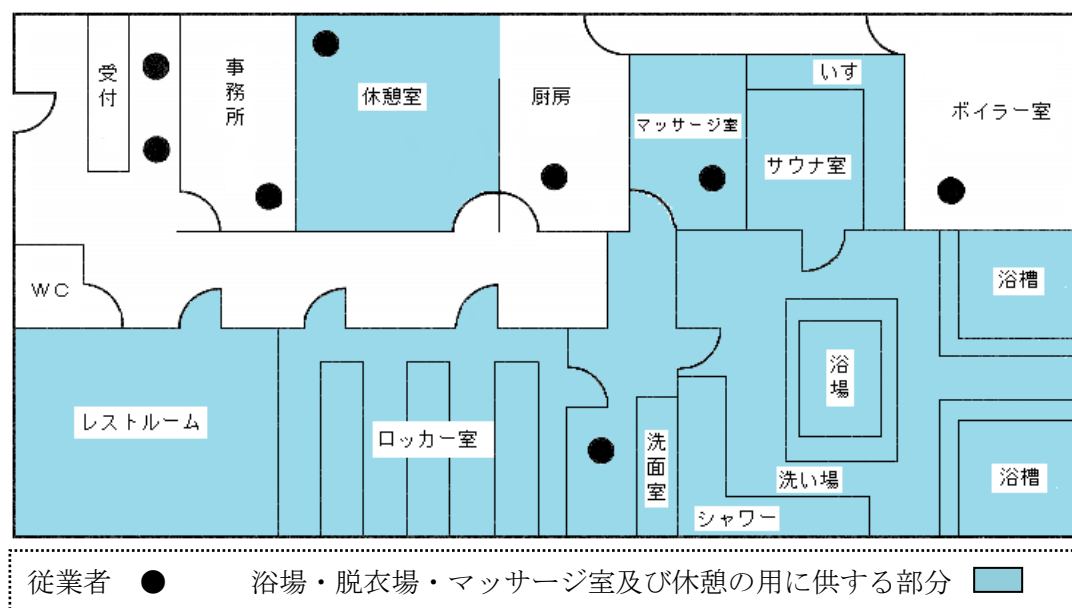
受付

事務所

休憩室

厨房

マッサージ室

いす

サウナ室

ボイラー室

WC

浴槽

浴場

レストルーム

ロッカー室

洗面室

洗い場

浴槽

シャワー

従業者 ●　浴場・脱衣場・マッサージ室及び休憩の用に供する部分